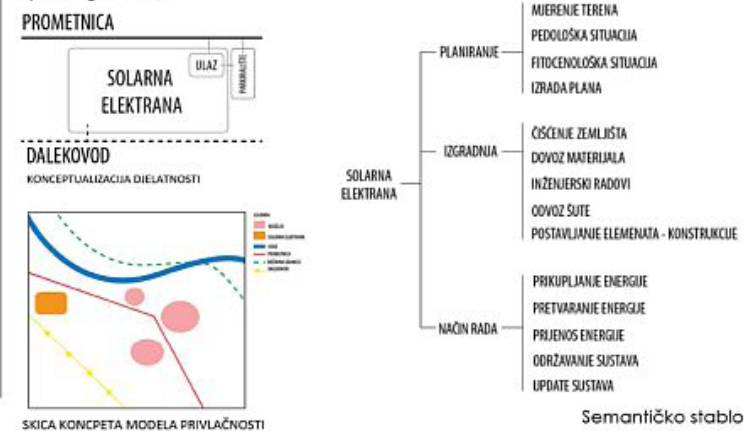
PROMETNICA

SOLARNA ELEKTRANA

ULAZ

PARKIRALIŠTE

DALEKOVOD

KONCEPTUALIZACIJA DJELATNOSTI

LEGENDA
NASELJA
SOLARNA ELEKTRANA
RIJEKA
PROMETNICA
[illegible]
DALEKOVOD

SKICA KONCPETA MODELA PRIVLAČNOSTI

SOLARNA ELEKTRANA

PLANIRANJE
MJERENJE TERENA
PEDOLOŠKA SITUACIJA
FITOCENOLOŠKA SITUACIJA
IZRADA PLANA

IZGRADNJA
ČIŠĆENJE ZEMLJIŠTA
DOVOZ MATERIJALA
INŽENJERSKI RADOVI
ODVOZ ŠUTE
POSTAVLJANJE ELEMENATA - KONSTRUKCIJE

NAČIN RADA
PRIKUPLJANJE ENERGIJE
PRETVARANJE ENERGIJE
PRIJENOS ENERGIJE
ODRŽAVANJE SUSTAVA
UPDATE SUSTAVA

Semantičko stablo